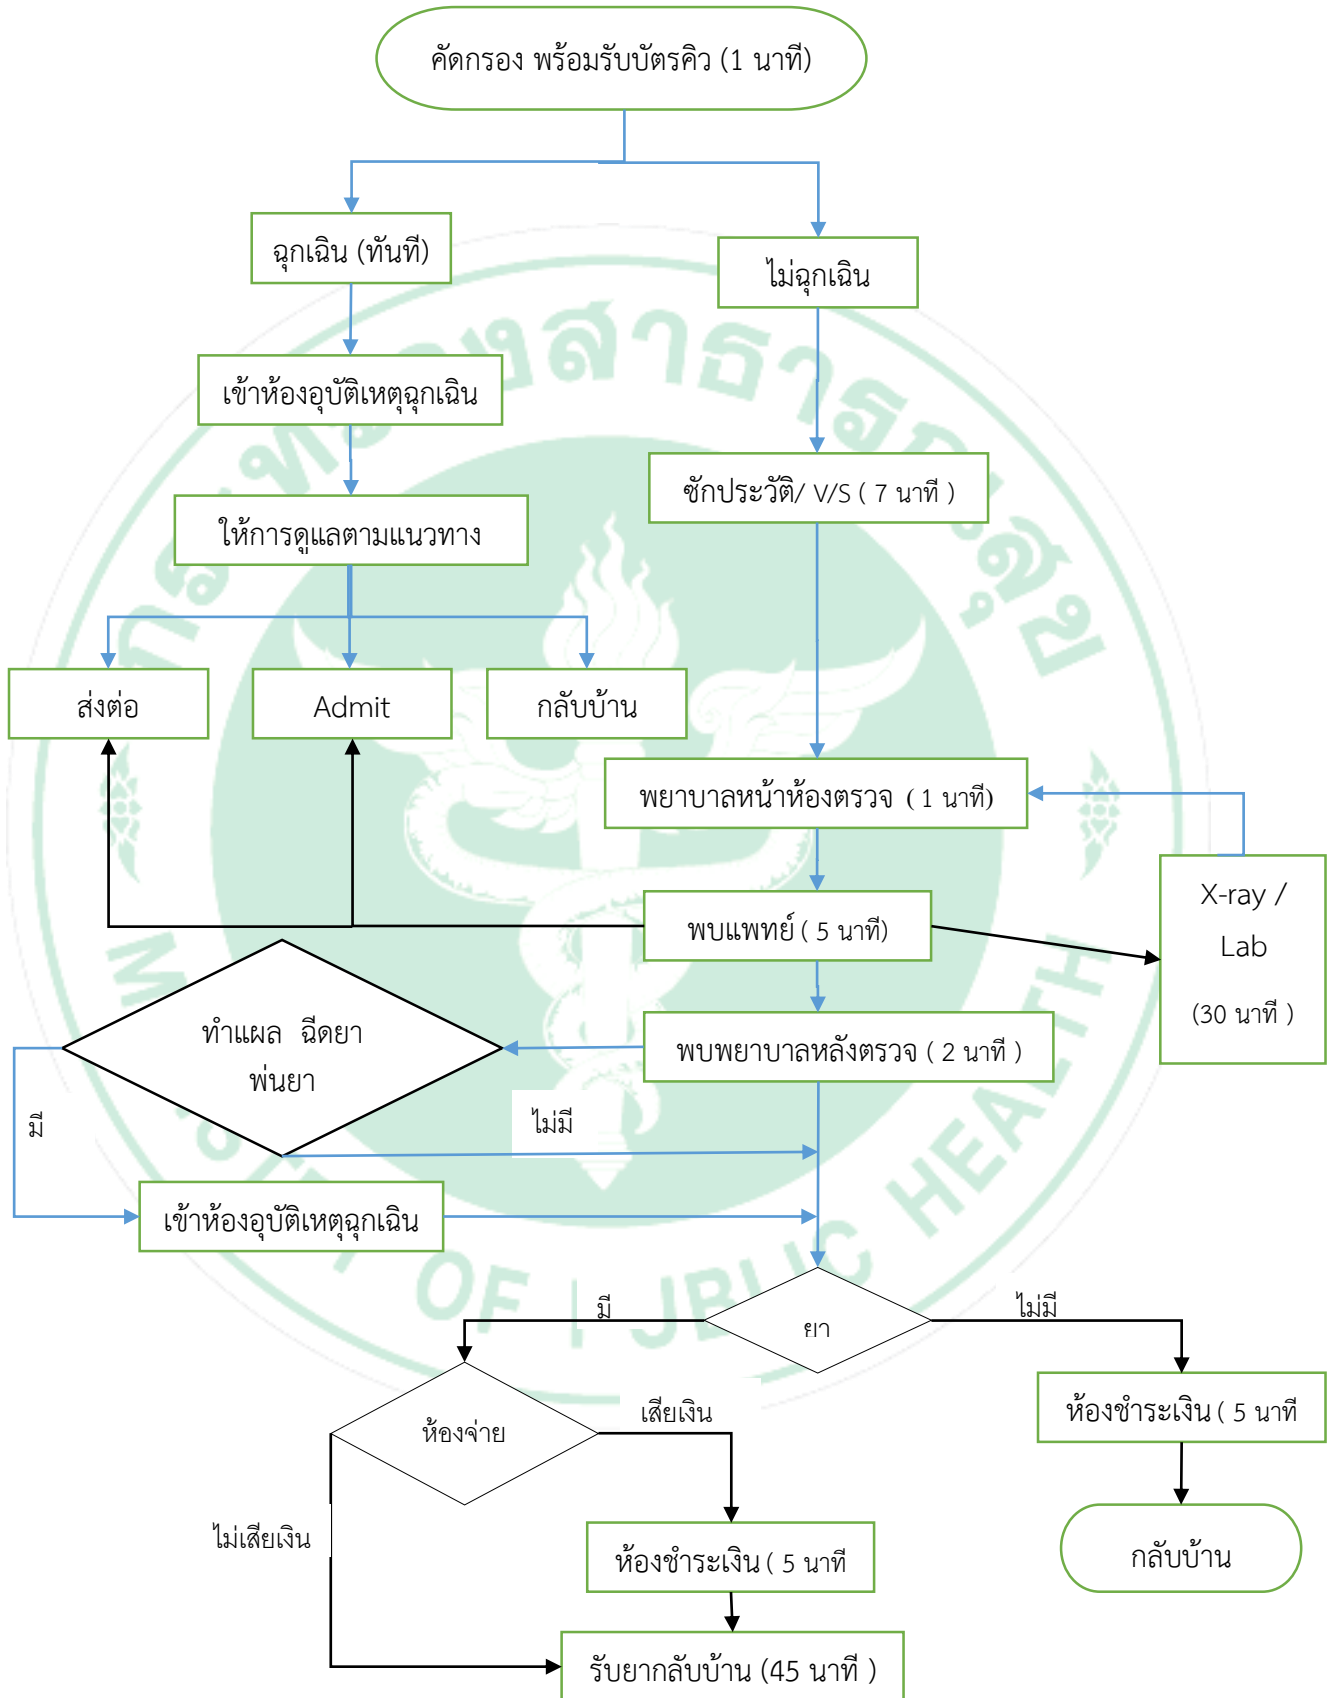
คัดกรอง พร้อมรับบัตรคิว (1 นาที)

ฉุกเฉิน (ทันที)

ไม่ฉุกเฉิน

เข้าห้องอุบัติเหตุฉุกเฉิน

ซักประวัติ/ V/S ( 7 นาที )

ให้การดูแลตามแนวทาง

ส่งต่อ

Admit

กลับบ้าน

พยาบาลหน้าห้องตรวจ ( 1 นาที)

X-ray / Lab (30 นาที )

พบแพทย์ ( 5 นาที)

ทำแผล ฉีดยา พ่นยา

พบพยาบาลหลังตรวจ ( 2 นาที )

มี

ไม่มี

เข้าห้องอุบัติเหตุฉุกเฉิน

มี

ยา

ไม่มี

ห้องจ่าย

เสียเงิน

ห้องชำระเงิน ( 5 นาที

ไม่เสียเงิน

ห้องชำระเงิน ( 5 นาที

กลับบ้าน

รับยากลับบ้าน (45 นาที )